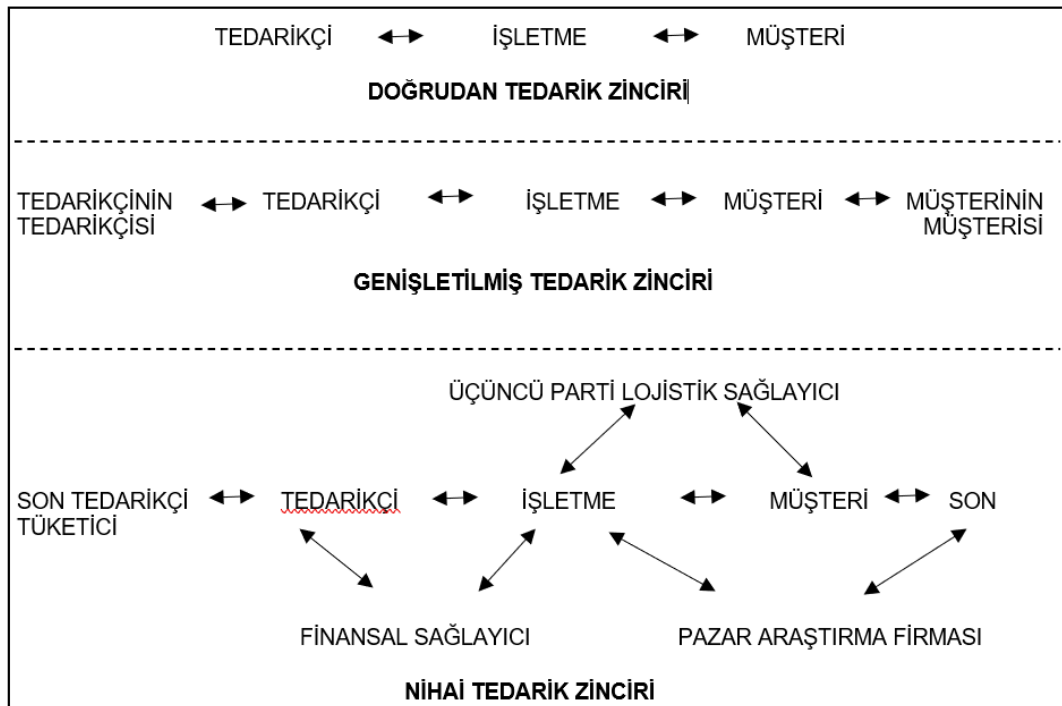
TEDARİKÇİ ↔ İŞLETME ↔ MÜŞTERİ

DOĞRUDAN TEDARİK ZİNCİRİ

TEDARİKÇİNİN TEDARİKÇİSİ ↔ TEDARİKÇİ ↔ İŞLETME ↔ MÜŞTERİ ↔ MÜŞTERİNİN MÜŞTERİSİ

GENİŞLETİLMİŞ TEDARİK ZİNCİRİ

ÜÇÜNCÜ PARTİ LOJİSTİK SAĞLAYICI

SON TEDARİKÇİ ↔ TEDARİKÇİ ↔ İŞLETME ↔ MÜŞTERİ ↔ SON TÜKETİCİ

FİNANSAL SAĞLAYICI

PAZAR ARAŞTIRMA FİRMASI

NİHAİ TEDARİK ZİNCİRİ